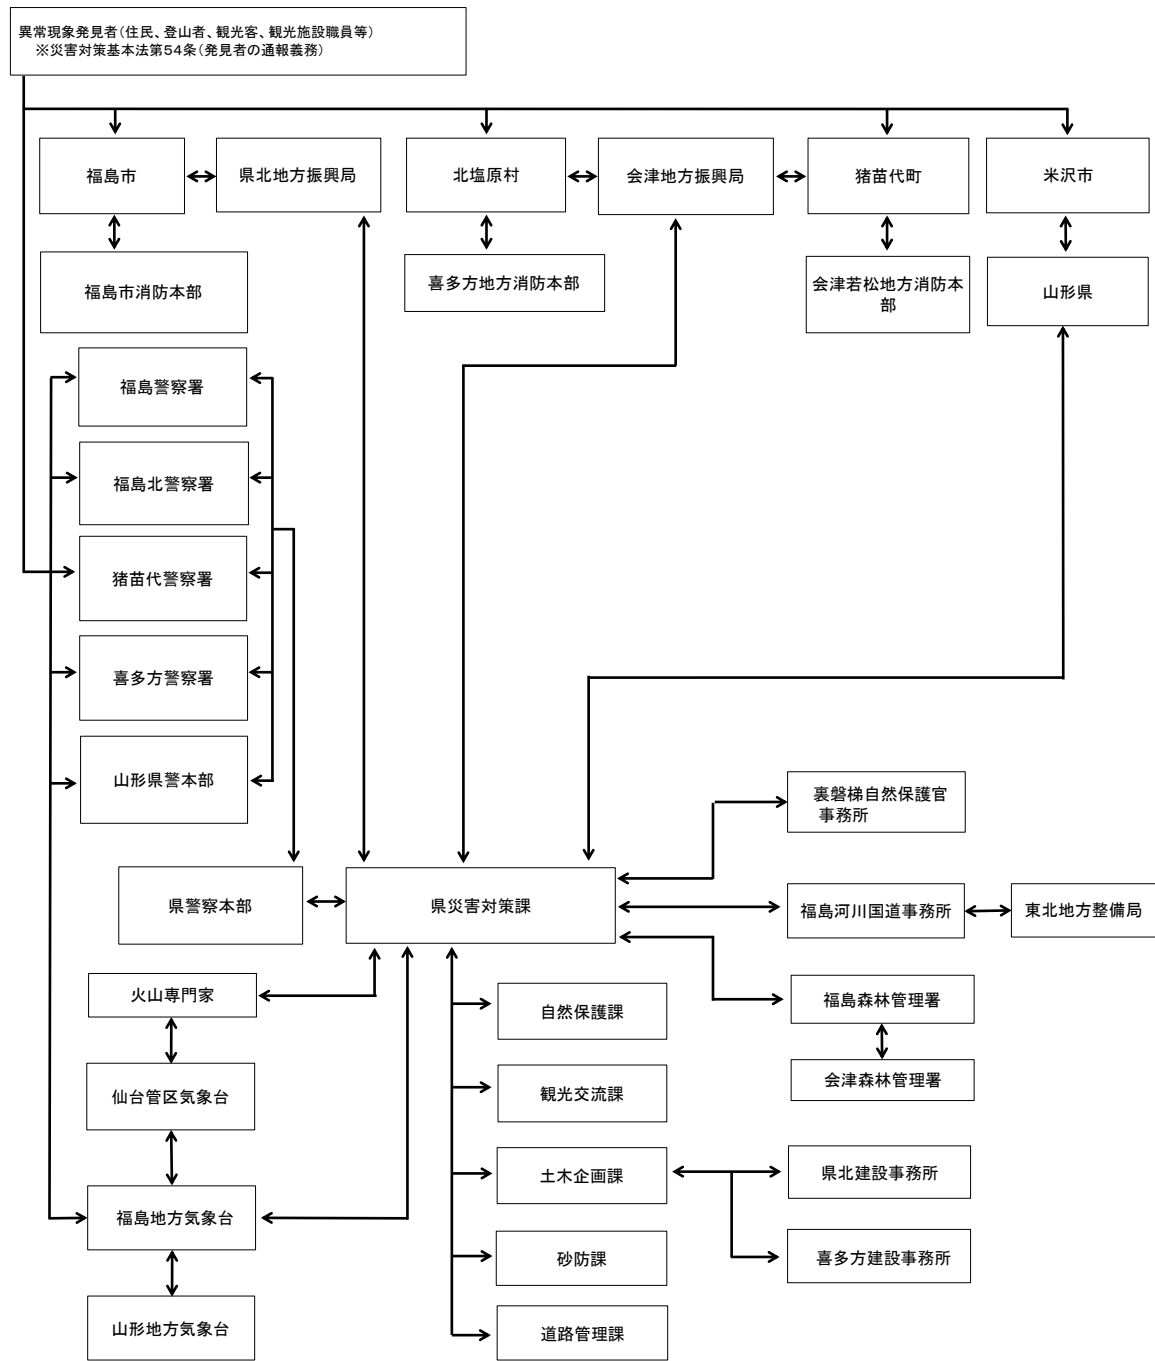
異常現象発見者（住民、登山者、観光客、観光施設職員等）
※災害対策基本法第54条（発見者の通報義務）

福島市

県北地方振興局

北塩原村

会津地方振興局

猪苗代町

米沢市

福島市消防本部

喜多方地方消防本部

会津若松地方消防本部

山形県

福島警察署

福島北警察署

猪苗代警察署

喜多方警察署

山形県警本部

裏磐梯自然保護官事務所

県警察本部

県災害対策課

福島河川国道事務所

東北地方整備局

火山専門家

福島森林管理署

自然保護課

会津森林管理署

仙台管区気象台

観光交流課

土木企画課

県北建設事務所

福島地方気象台

砂防課

喜多方建設事務所

山形地方気象台

道路管理課